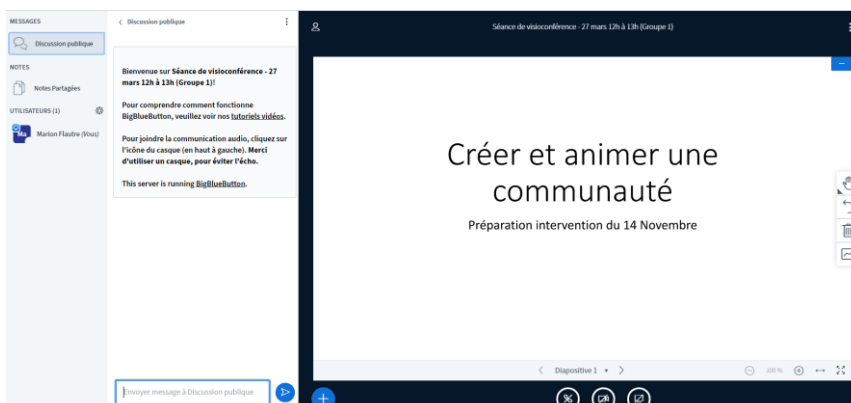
MESSAGES

Discussion publique

NOTES

Notes Partagées

UTILISATEURS (1)

Ma

Marion Flautre (Vous)

< Discussion publique

Bienvenue sur Séance de visioconférence - 27 mars 12h à 13h (Groupe 1)!

Pour comprendre comment fonctionne BigBlueButton, veuillez voir nos tutoriels vidéos.

Pour joindre la communication audio, cliquez sur l'icône du casque (en haut à gauche). Merci d'utiliser un casque, pour éviter l'écho.

This server is running BigBlueButton.

Envoyer message à Discussion publique

Séance de visioconférence - 27 mars 12h à 13h (Groupe 1)

Créer et animer une communauté

Préparation intervention du 14 Novembre

< Diapositive 1 >

100 %